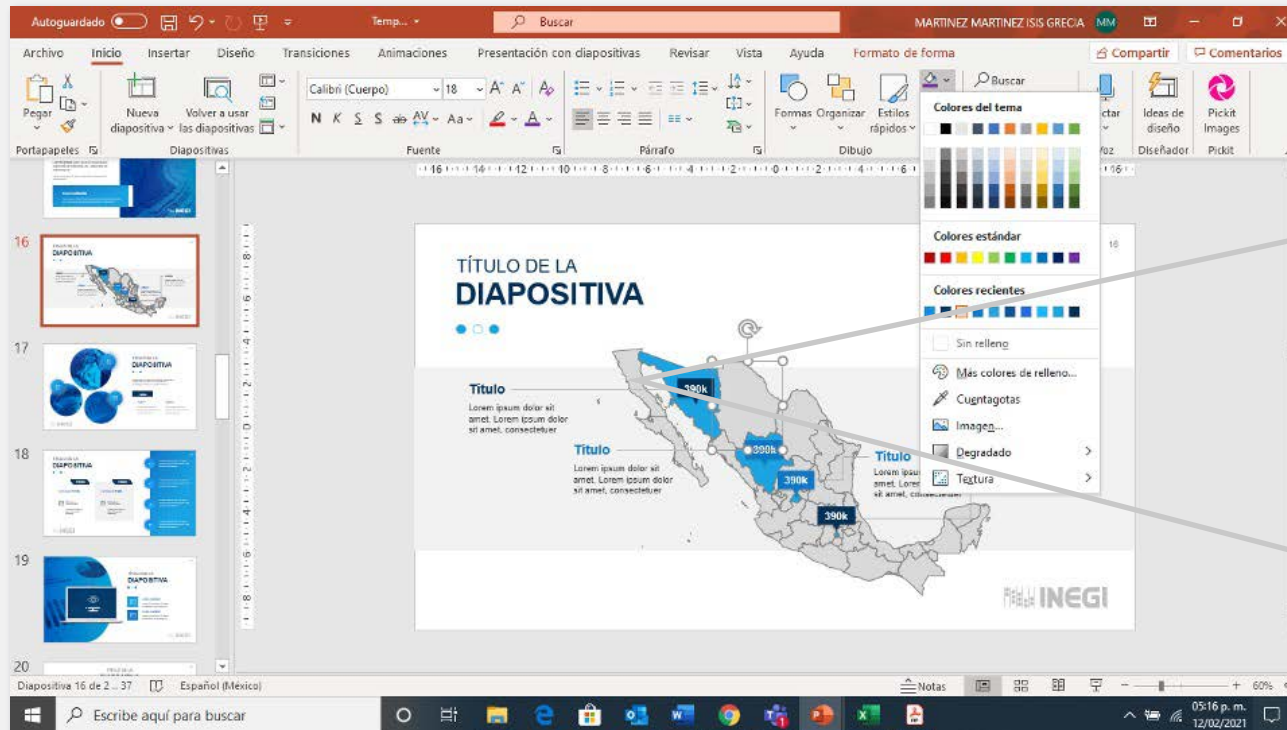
Autoguardado Temp... Buscar MARTINEZ MARTINEZ ISIS GRECIA MM

Archivo Inicio Insertar Diseño Transiciones Animaciones Presentación con diapositivas Revisar Vista Ayuda Formato de forma Compartir Comentarios

Pegar Nueva diapositiva Volver a usar las diapositivas Calibri (Cuerpo) 18 N K S S ab AV Aa A Formas Organizar Estilos rápidos Buscar Dictar Ideas de diseño Pickit Images

Portapapeles Diapositivas Fuente Párrafo Dibujo Voz Diseñador Pickit

Colores del tema

Colores estándar

Colores recientes

Sin relleno

Más colores de relleno...

Cuentagotas

Imagen...

Degradado

Textura

16 DIAPOSITIVA
17 DIAPOSITIVA
18 DIAPOSITIVA
19 DIAPOSITIVA
20

TÍTULO DE LA
DIAPOSITIVA

16

Titulo
Lorem ipsum dolor sit amet. Lorem ipsum dolor sit amet, consectetuer

Titulo
Lorem ipsum dolor sit amet. Lorem ipsum dolor sit amet, consectetuer

Titulo
Lorem ipsu amet. Lorem sit amet, consectetuer

390k
390k
390k
390k

INEGI

Diapositiva 16 de 2... 37 Español (México) Notas 60%

Escribe aquí para buscar 05:16 p. m. 12/02/2021